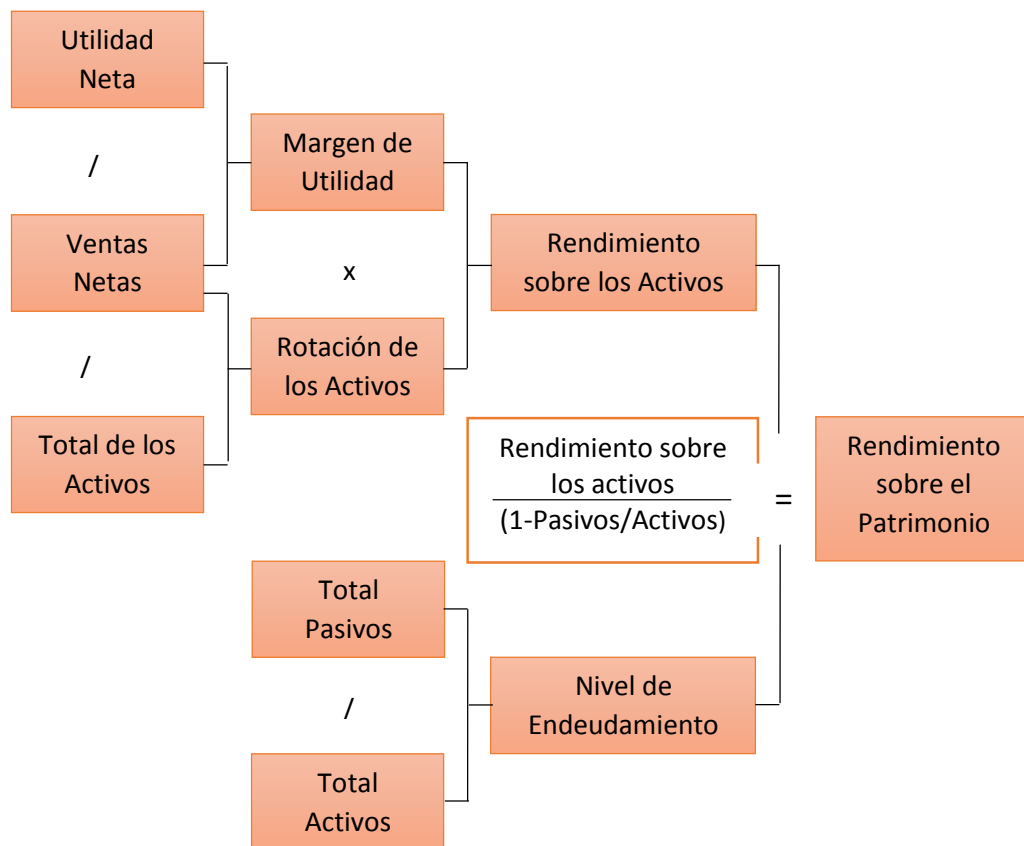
Utilidad Neta

/

Ventas Netas

/

Total de los Activos

Margen de Utilidad

x

Rotación de los Activos

Rendimiento sobre los Activos

$\frac{\text{Rendimiento sobre los activos}}{\text{(1-Pasivos/Activos)}}$

=

Rendimiento sobre el Patrimonio

Total Pasivos

/

Total Activos

Nivel de Endeudamiento